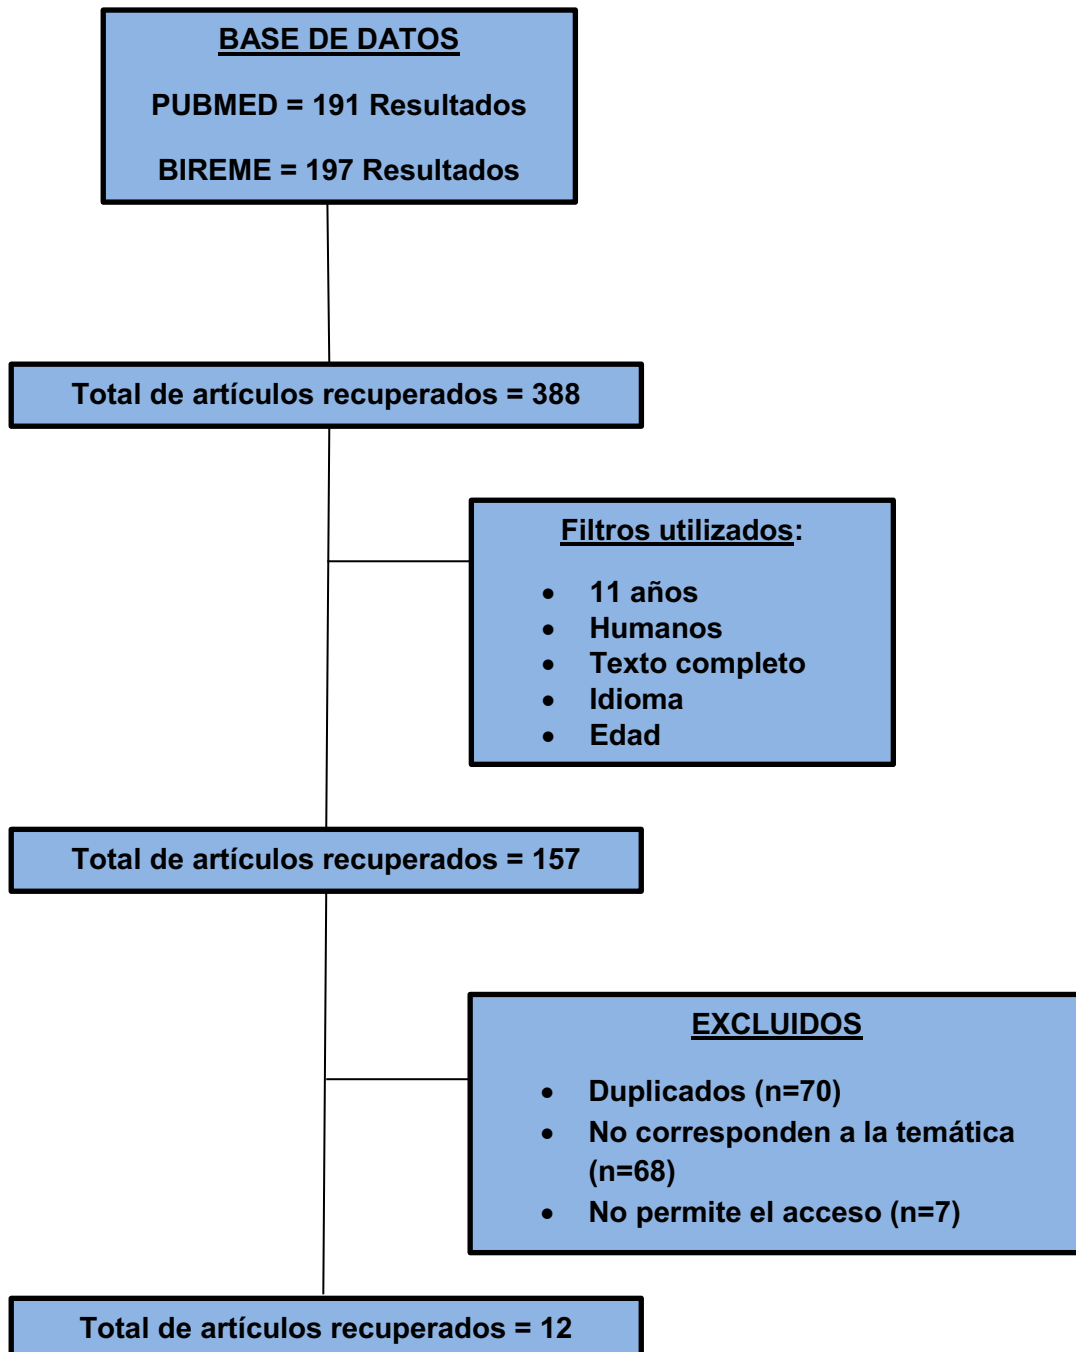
BASE DE DATOS

PUBMED = 191 Resultados

BIREME = 197 Resultados

Total de artículos recuperados = 388

Filtros utilizados:

- 11 años
- Humanos
- Texto completo
- Idioma
- Edad

Total de artículos recuperados = 157

EXCLUIDOS

- Duplicados (n=70)
- No corresponden a la temática (n=68)
- No permite el acceso (n=7)

Total de artículos recuperados = 12